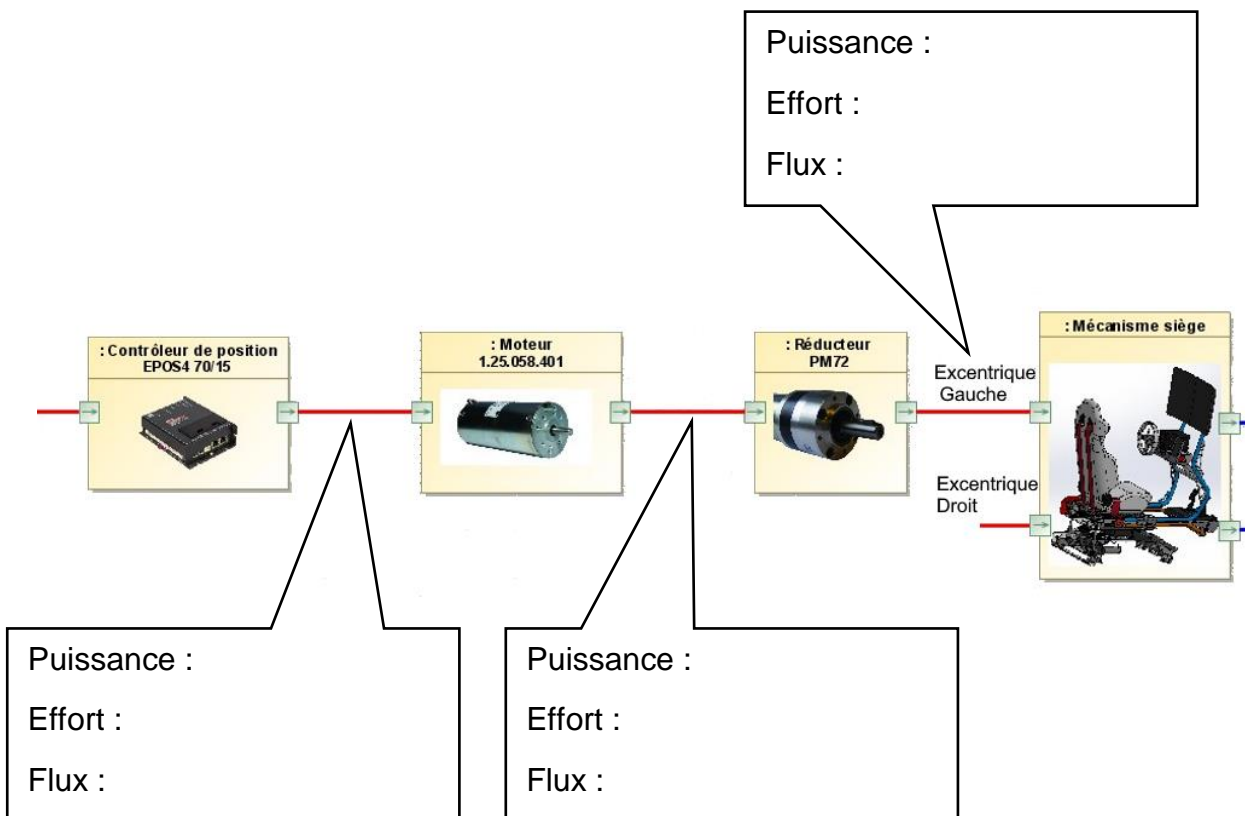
Puissance :

Effort :

Flux :

: Contrôleur de position
EPOS4 70/15

: Moteur
1.25.058.401

: Réducteur
PM72

Excentrique Gauche

Excentrique Droit

: Mécanisme siège

Puissance :

Effort :

Flux :

Puissance :

Effort :

Flux :